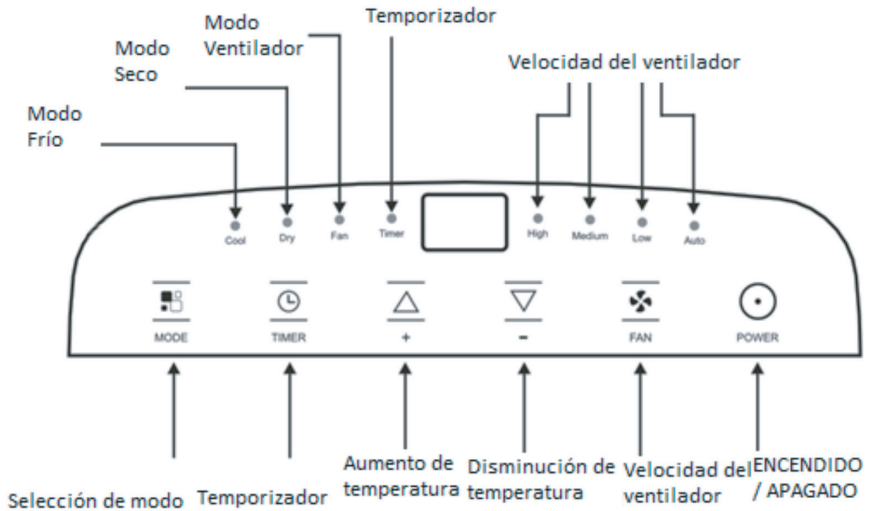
Modo Ventilador

Temporizador

Modo Seco

Velocidad del ventilador

Modo Frío

Cool Dry Fan Timer

High Medium Low Auto

MODE TIMER + - FAN POWER

Selección de modo

Temporizador

Aumento de temperatura

Disminución de temperatura

Velocidad del ventilador

ENCENDIDO / APAGADO